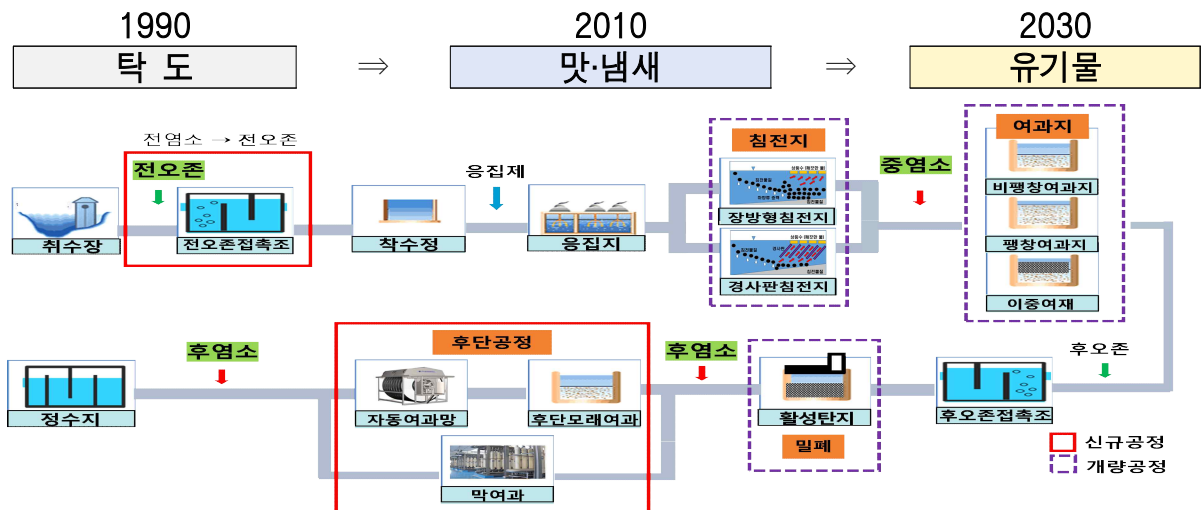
1990
탁 도
⇒
2010
맛·냄새
⇒
2030
유기물

전염소 → 전오존
전오존
취수장
전오존접촉조
응집제
착수정
응집지
침전지
장방형침전지
경사판침전지
중염소
여과지
비팽창여과지
팽창여과지
이중여재

정수지
후염소
후단공정
자동여과망
후단모래여과
막여과
후염소
활성탄지
밀폐
후오존
후오존접촉조
신규공정
개량공정